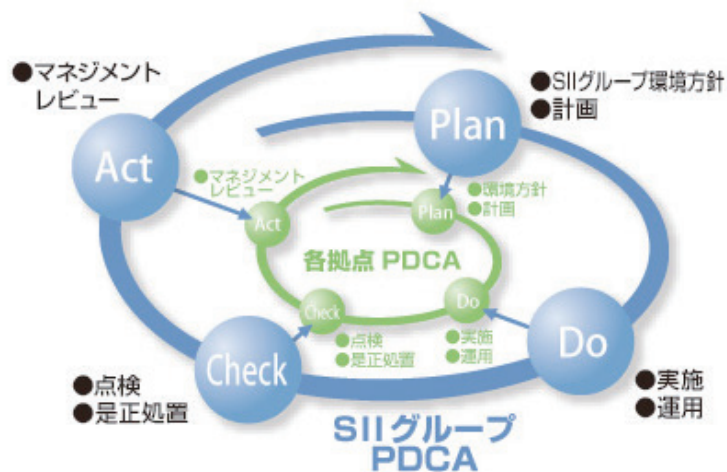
●マネジメント
レビュー

●SIIグループ環境方針
●計画

Plan

Act

●マネジメント
レビュー

Act

Plan

●環境方針
●計画

各拠点 PDCA

Check

Do

●点検
●是正処置

●実施
●運用

Check

Do

●点検
●是正処置

●実施
●運用

SIIグループ
PDCA